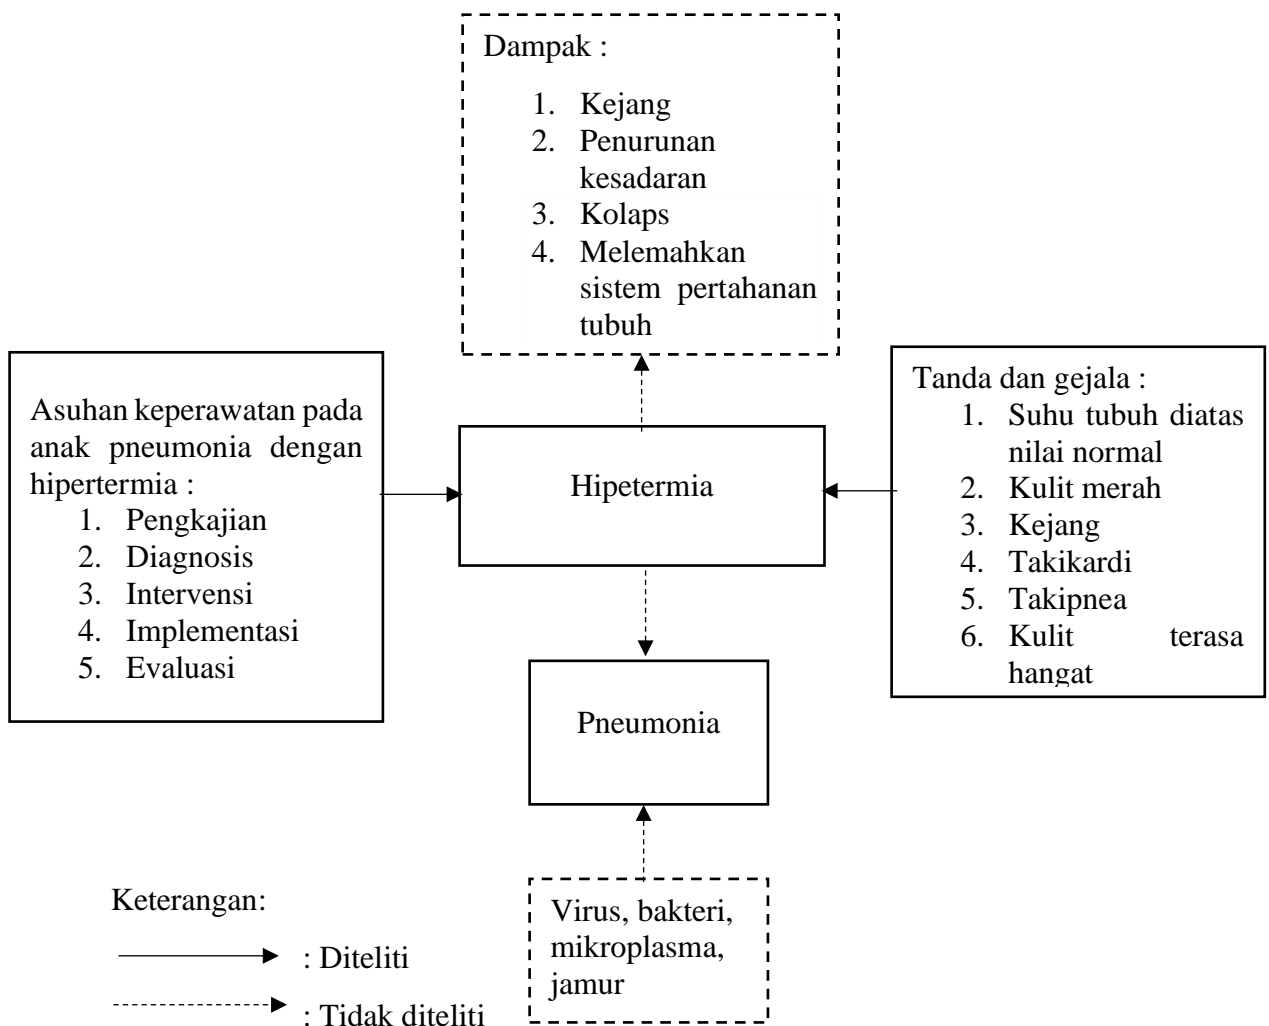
Dampak :

1. Kejang
2. Penurunan kesadaran
3. Kolaps
4. Melemahkan sistem pertahanan tubuh

Asuhan keperawatan pada anak pneumonia dengan hipertermia :
1. Pengkajian
2. Diagnosis
3. Intervensi
4. Implementasi
5. Evaluasi

Hipetermia

Tanda dan gejala :
1. Suhu tubuh diatas nilai normal
2. Kulit merah
3. Kejang
4. Takikardi
5. Takipnea
6. Kulit terasa hangat

Pneumonia

Virus, bakteri, mikroplasma, jamur

Keterangan:

: Diteliti

: Tidak diteliti